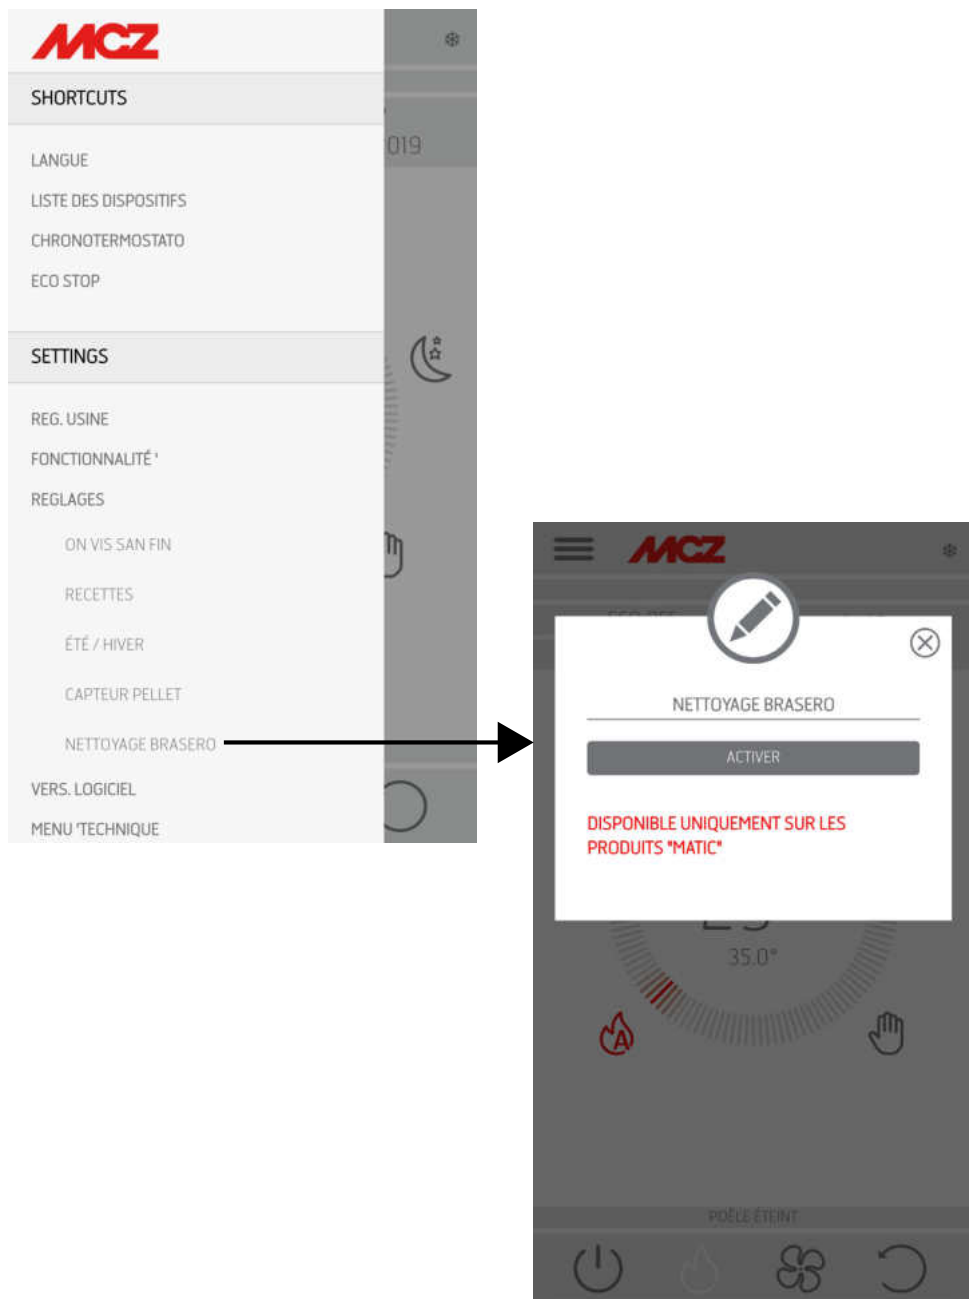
MCZ

SHORTCUTS

LANGUE

LISTE DES DISPOSITIFS

CHRONOTERMOSTATO

ECO STOP

SETTINGS

REG. USINE

FONCTIONNALITÉ '

REGLAGES

ON VIS SAN FIN

RECETTES

ÉTÉ / HIVER

CAPTEUR PELLET

NETTOYAGE BRASERO

VERS. LOGICIEL

MENU TECHNIQUE

019

MCZ

NETTOYAGE BRASERO

ACTIVER

DISPONIBLE UNIQUEMENT SUR LES PRODUITS "MATIC"

35.0°

A

POÊLE ÉTEINT